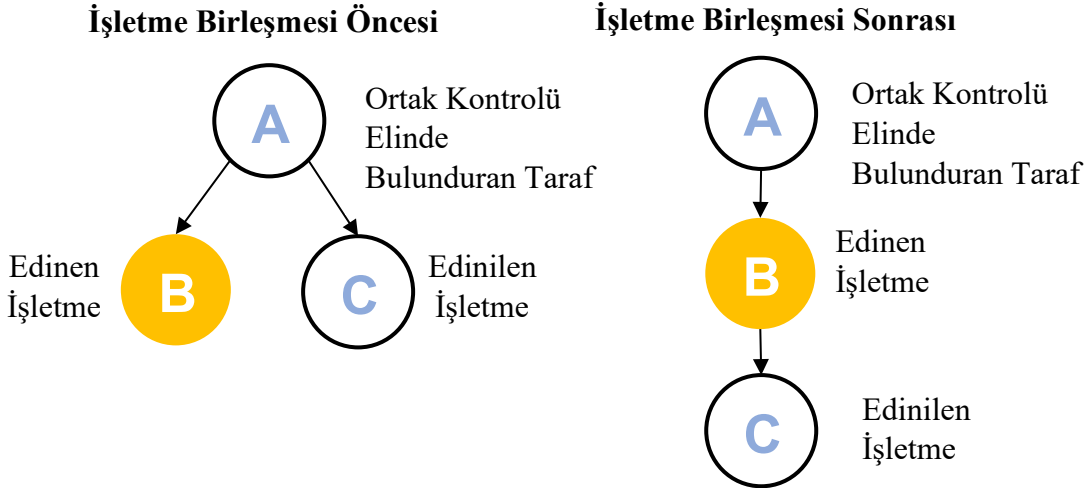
İşletme Birleşmesi Öncesi

A

Ortak Kontrolü Elinde Bulunduran Taraf

Edinen İşletme

B

C

Edinilen İşletme

İşletme Birleşmesi Sonrası

A

Ortak Kontrolü Elinde Bulunduran Taraf

B

Edinen İşletme

C

Edinilen İşletme